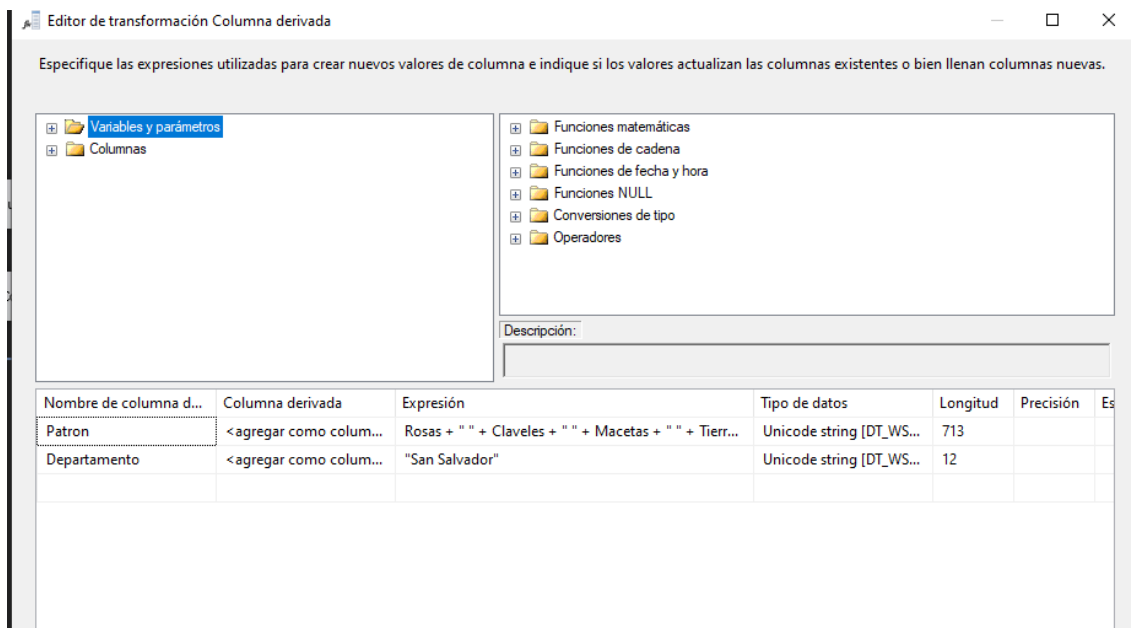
Editor de transformación Columna derivada

Especifique las expresiones utilizadas para crear nuevos valores de columna e indique si los valores actualizan las columnas existentes o bien llenan columnas nuevas.

Variables y parámetros
Columnas

Funciones matemáticas
Funciones de cadena
Funciones de fecha y hora
Funciones NULL
Conversiones de tipo
Operadores

Descripción:

| Nombre de columna d... | Columna derivada | Expresión | Tipo de datos | Longitud | Precisión | Es |
|---|---|---|---|---|---|---|
| Patron | <agregar como colum... | Rosas + " " + Claveles + " " + Macetas + " " + Tierr... | Unicode string [DT_WS... | 713 | | |
| Departamento | <agregar como colum... | "San Salvador" | Unicode string [DT_WS... | 12 | | |
| | | | | | | |